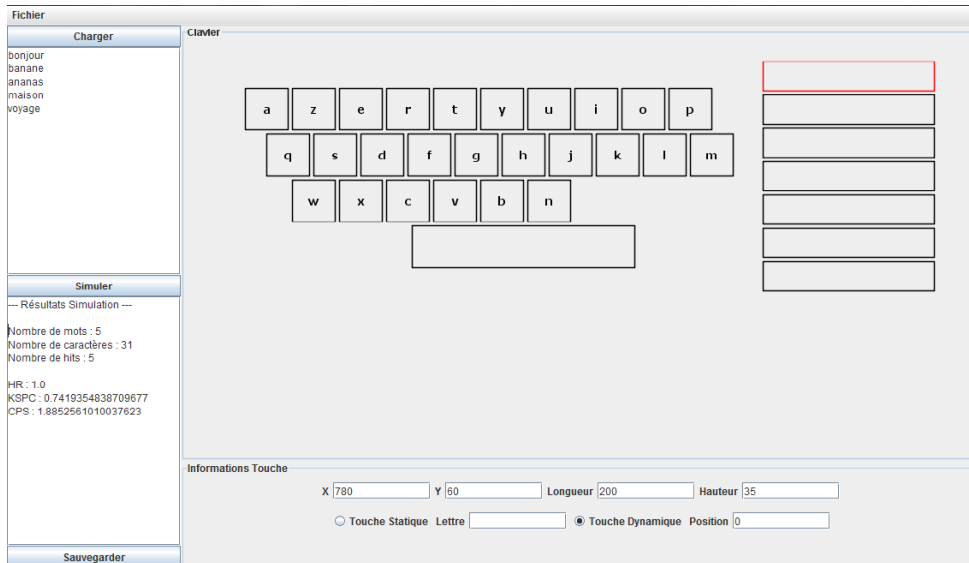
Fichier

Charger

bonjour
banane
ananas
maison
voyage

Simuler

--- Résultats Simulation ---

Nombre de mots : 5
Nombre de caractères : 31
Nombre de hits : 5

HR : 1.0
KSPC : 0.7419354838709677
CPS : 1.8852561010037623

Sauvegarder

Clavier

a z e r t y u i o p
q s d f g h j k l m
w x c v b n

Informations Touche

X 780 Y 60 Longueur 200 Hauteur 35

Touche Statique Lettre Touche Dynamique Position 0